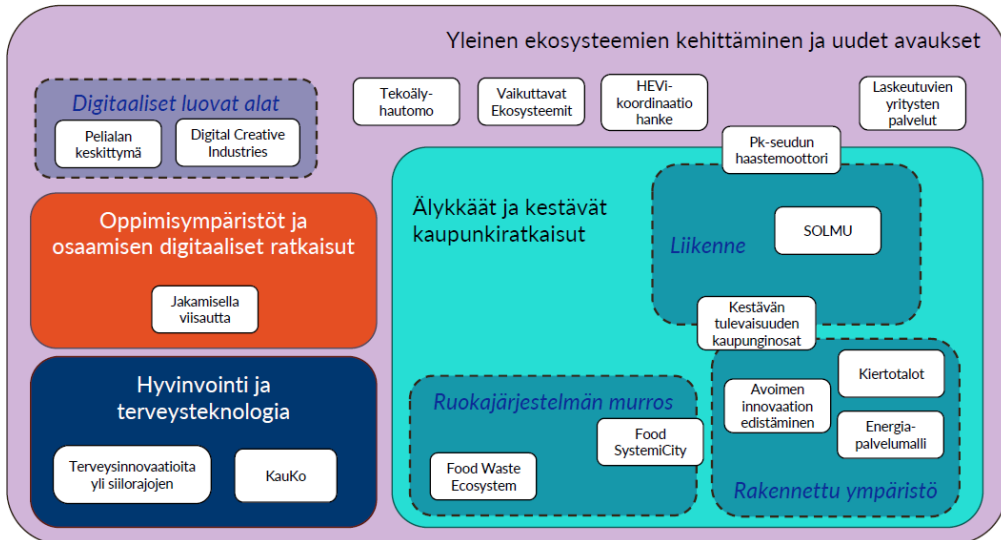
Yleinen ekosysteemien kehittäminen ja uudet avaukset

Digitaaliset luovat alat

Pelialan keskittymä

Digital Creative Industries

Tekoälyhautomo

Vaikuttavat Ekosysteemit

HEVi-koordinaatio hanke

Laskeutuvien yritysten palvelut

Pk-seudun haastemoottori

Oppimisympäristöt ja osaamisen digitaaliset ratkaisut

Jakamisella viisautta

Älykkäät ja kestävät kaupunkiratkaisut

Liikenne

SOLMU

Kestävän tulevaisuuden kaupunginosat

Hyvinvointi ja terveysteknologia

Terveysinnovaatioita yli siilorajojen

KauKo

Ruokajärjestelmän murros

Food SystemiCity

Food Waste Ecosystem

Avoimen innovaation edistäminen

Kiertotalot

Energiapalvelumalli

Rakennettu ympäristö